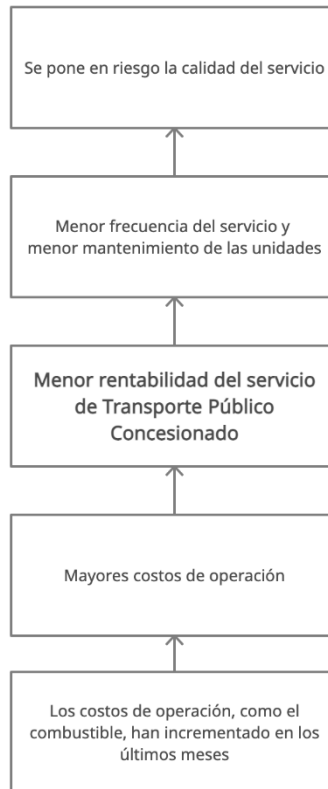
Se pone en riesgo la calidad del servicio

Menor frecuencia del servicio y menor mantenimiento de las unidades

Menor rentabilidad del servicio de Transporte Público Concesionado

Mayores costos de operación

Los costos de operación, como el combustible, han incrementado en los últimos meses